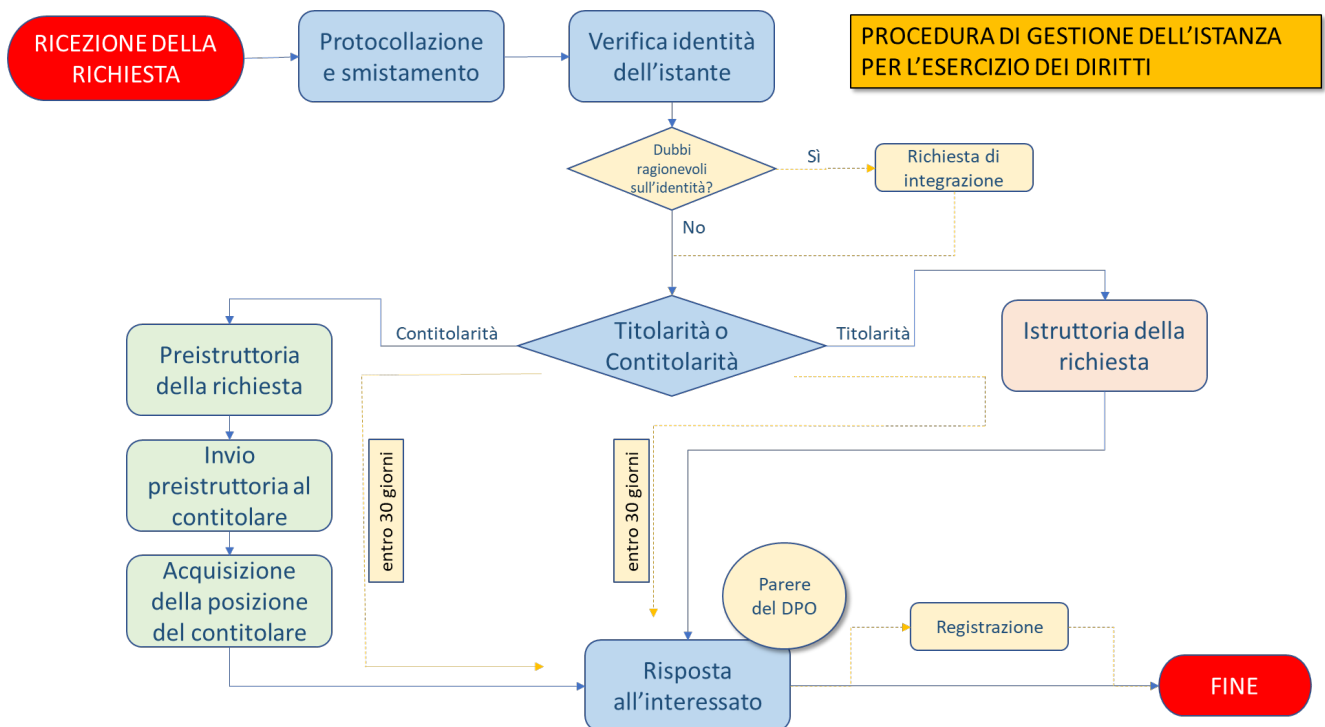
RICEZIONE DELLA RICHIESTA

Protocollazione e smistamento

Verifica identità dell'istante

PROCEDURA DI GESTIONE DELL'ISTANZA PER L'ESERCIZIO DEI DIRITTI

Dubbi ragionevoli sull'identità?

Sì

Richiesta di integrazione

No

Contitolarità

Titolarità o Contitolarità

Titolarità

Istruttoria della richiesta

Preistruttoria della richiesta

Invio preistruttoria al contitolare

Acquisizione della posizione del contitolare

entro 30 giorni

entro 30 giorni

Parere del DPO

Registrazione

Risposta all'interessato

FINE